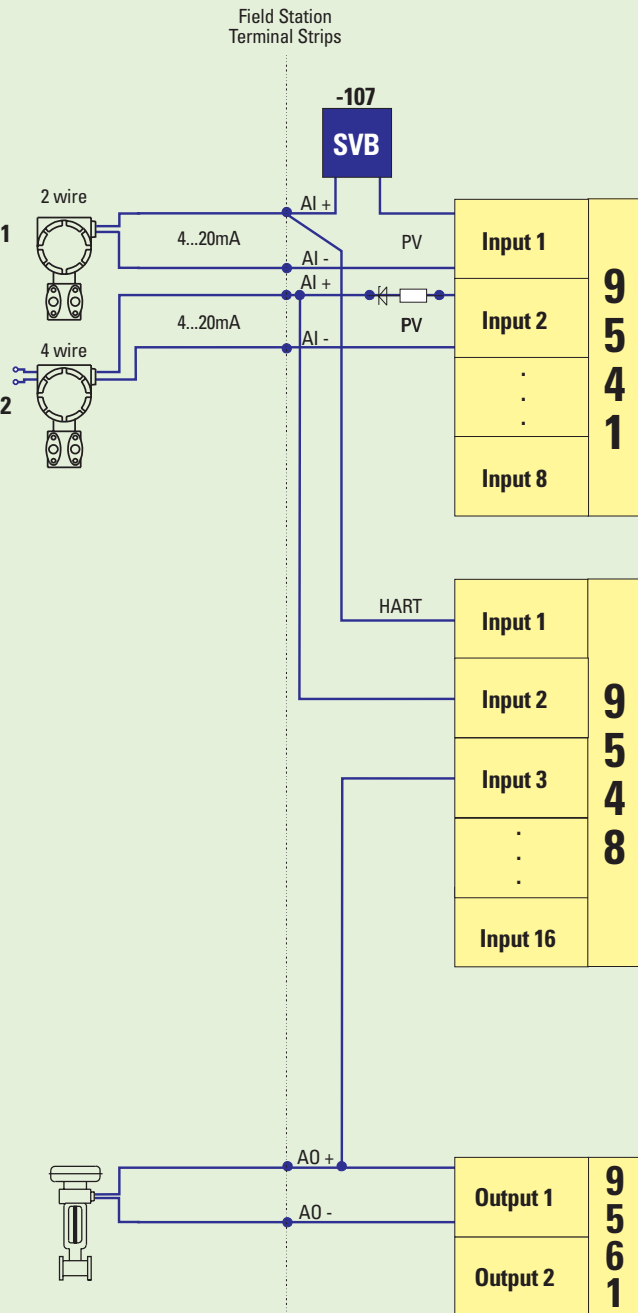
Field Station
Terminal Strips

-107
SVB

2 wire
1
4...20mA
AI +
AI -
PV
AI +
4...20mA
PV
AI -
4 wire
2

Input 1
Input 2
.
.
.
Input 8
9
5
4
1

HART
Input 1
Input 2
Input 3
.
.
.
Input 16
9
5
4
8

AO +
AO -
Output 1
Output 2
9
5
6
1